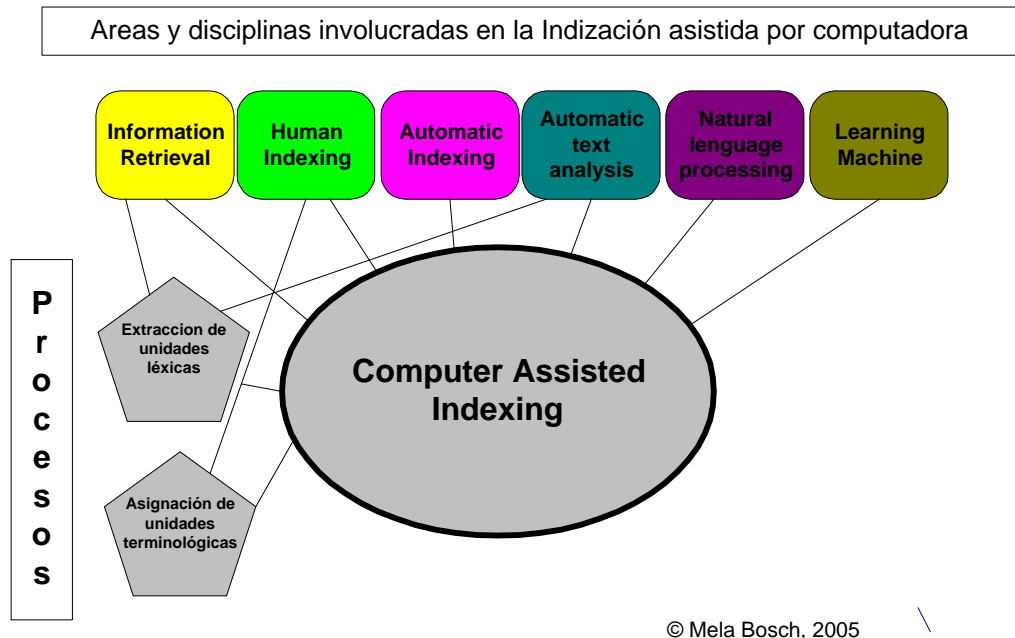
Areas y disciplinas involucradas en la Indización asistida por computadora

Information Retrieval

Human Indexing

Automatic Indexing

Automatic text analysis

Natural lenguage processing

Learning Machine

P r o c e s o s

Extraccion de unidades léxicas

Computer Assisted Indexing

Asignación de unidades terminológicas

© Mela Bosch, 2005